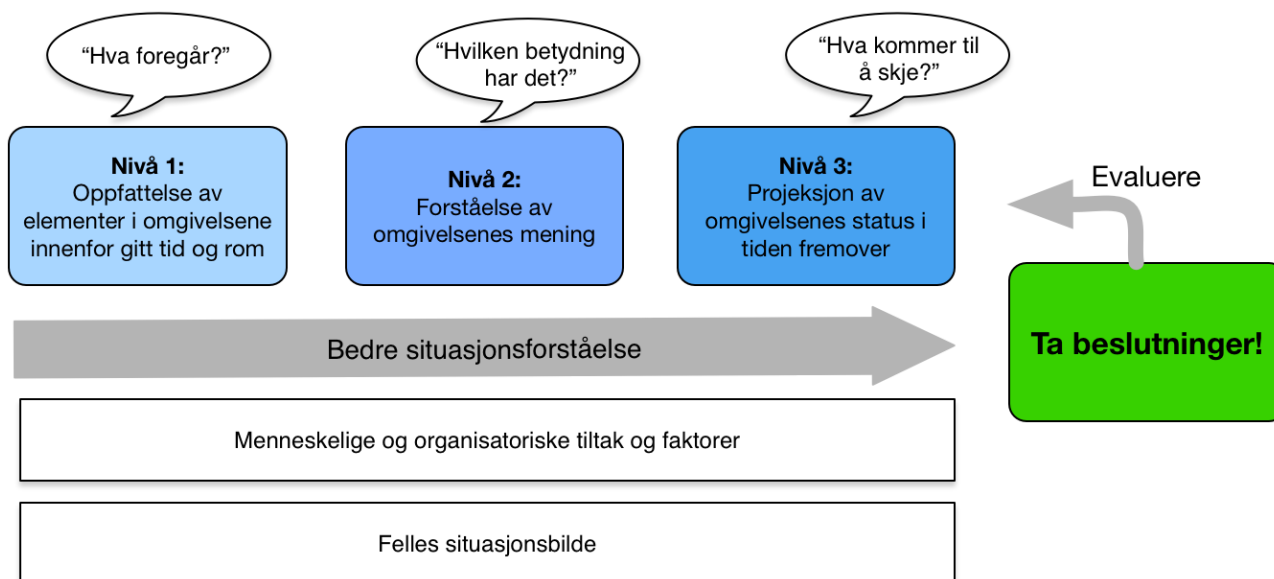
"Hva foregår?"

"Hvilken betydning har det?"

"Hva kommer til å skje?"

**Nivå 1:**
Oppfattelse av elementer i omgivelsene innenfor gitt tid og rom

**Nivå 2:**
Forståelse av omgivelsenes mening

**Nivå 3:**
Projeksjon av omgivelsenes status i tiden fremover

Evaluere

Bedre situasjonsforståelse

**Ta beslutninger!**

Menneskelige og organisatoriske tiltak og faktorer

Felles situasjonsbilde